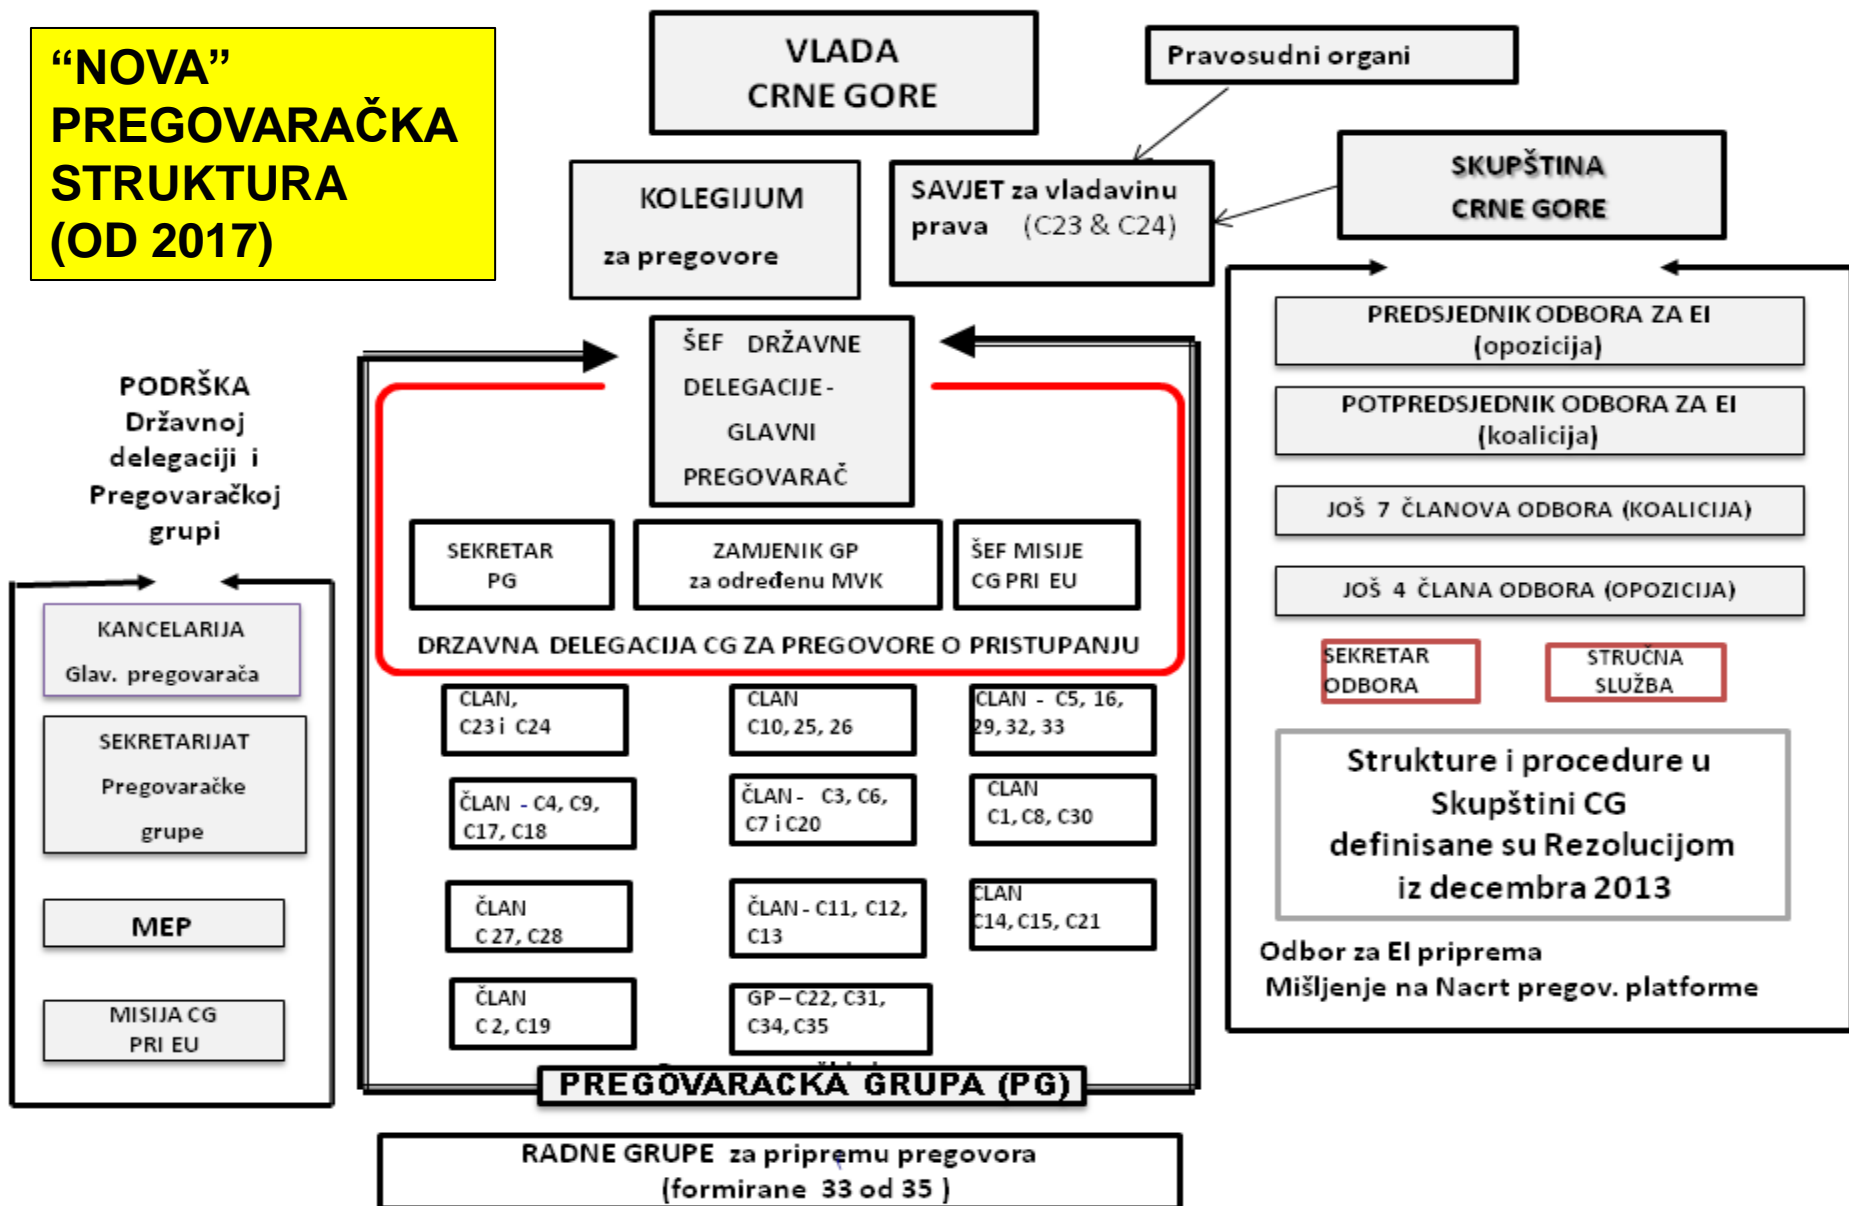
“NOVA” PREGOVARAČKA STRUKTURA (OD 2017)

VLADA CRNE GORE

Pravosudni organi

KOLEGIJUM za pregovore

SAVJET za vladavinu prava (C23 & C24)

SKUPŠTINA CRNE GORE

PREDSJEDNIK ODBORA ZA EI (opozicija)

POTPREDSJEDNIK ODBORA ZA EI (koalicija)

JOŠ 7 ČLANOVA ODBORA (KOALICIJA)

JOŠ 4 ČLANA ODBORA (OPOZICIJA)

SEKRETAR ODBORA

STRUČNA SLUŽBA

Strukture i procedure u Skupštini CG definisane su Rezolucijom iz decembra 2013

Odbor za EI priprema Mišljenje na Nacrt pregov. platforme

PODRŠKA Državnoj delegaciji i Pregovaračkoj grupi

KANCELARIJA Glav. pregovarača

SEKRETARIJAT Pregovaračke grupe

MEP

MISIJA CG PRI EU

ŠEF DRŽAVNE DELEGACIJE - GLAVNI PREGOVARAČ

SEKRETAR PG

ZAMJENIK GP za određenu MVK

ŠEF MISIJE CG PRI EU

DRZAVNA DELEGACIJA CG ZA PREGOVORE O PRISTUPANJU

ČLAN, C23 i C24

ČLAN C10, 25, 26

ČLAN - C5, 16, 29, 32, 33

ČLAN - C4, C9, C17, C18

ČLAN - C3, C6, C7 i C20

ČLAN C1, C8, C30

ČLAN C 27, C28

ČLAN - C11, C12, C13

ČLAN C14, C15, C21

ČLAN C 2, C19

GP – C22, C31, C34, C35

PREGOVARAČKA GRUPA (PG)

RADNE GRUPE za pripremu pregovora (formirane 33 od 35 )